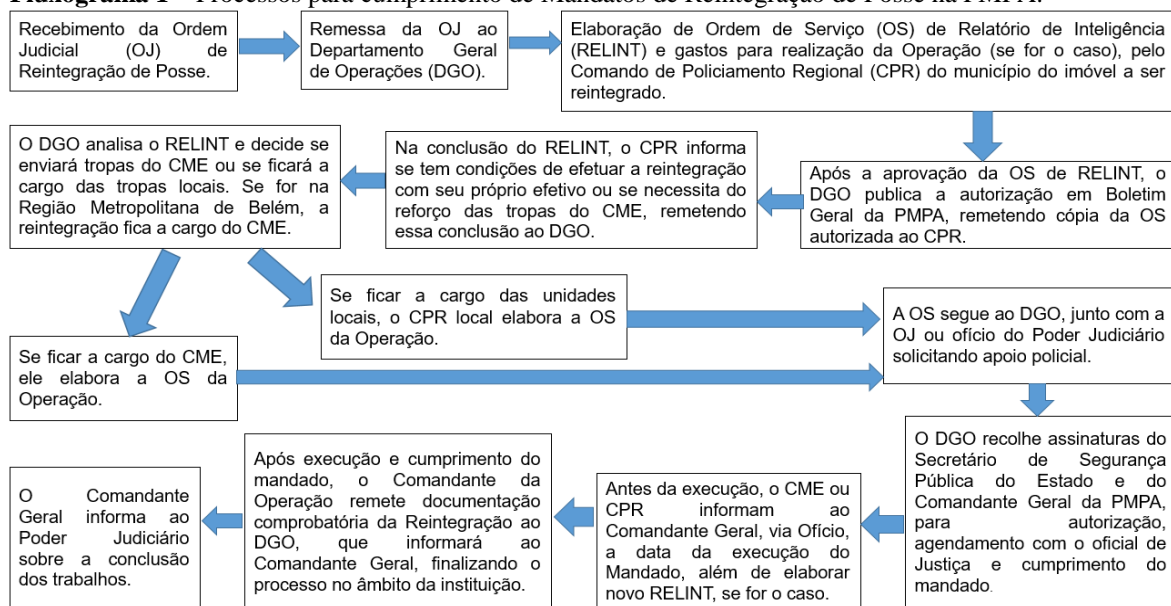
Fluxograma 1 – Processos para cumprimento de Mandatos de Reintegração de Posse na PMPA.

Recebimento da Ordem Judicial (OJ) de Reintegração de Posse.

Remessa da OJ ao Departamento Geral de Operações (DGO).

Elaboração de Ordem de Serviço (OS) de Relatório de Inteligência (RELINT) e gastos para realização da Operação (se for o caso), pelo Comando de Policiamento Regional (CPR) do município do imóvel a ser reintegrado.

Após a aprovação da OS de RELINT, o DGO publica a autorização em Boletim Geral da PMPA, remetendo cópia da OS autorizada ao CPR.

Na conclusão do RELINT, o CPR informa se tem condições de efetuar a reintegração com seu próprio efetivo ou se necessita do reforço das tropas do CME, remetendo essa conclusão ao DGO.

O DGO analisa o RELINT e decide se enviará tropas do CME ou se ficará a cargo das tropas locais. Se for na Região Metropolitana de Belém, a reintegração fica a cargo do CME.

Se ficar a cargo das unidades locais, o CPR local elabora a OS da Operação.

Se ficar a cargo do CME, ele elabora a OS da Operação.

A OS segue ao DGO, junto com a OJ ou ofício do Poder Judiciário solicitando apoio policial.

O DGO recolhe assinaturas do Secretário de Segurança Pública do Estado e do Comandante Geral da PMPA, para autorização, agendamento com o oficial de Justiça e cumprimento do mandado.

Antes da execução, o CME ou CPR informam ao Comandante Geral, via Ofício, a data da execução do Mandado, além de elaborar novo RELINT, se for o caso.

Após execução e cumprimento do mandado, o Comandante da Operação remete documentação comprobatória da Reintegração ao DGO, que informará ao Comandante Geral, finalizando o processo no âmbito da instituição.

O Comandante Geral informa ao Poder Judiciário sobre a conclusão dos trabalhos.